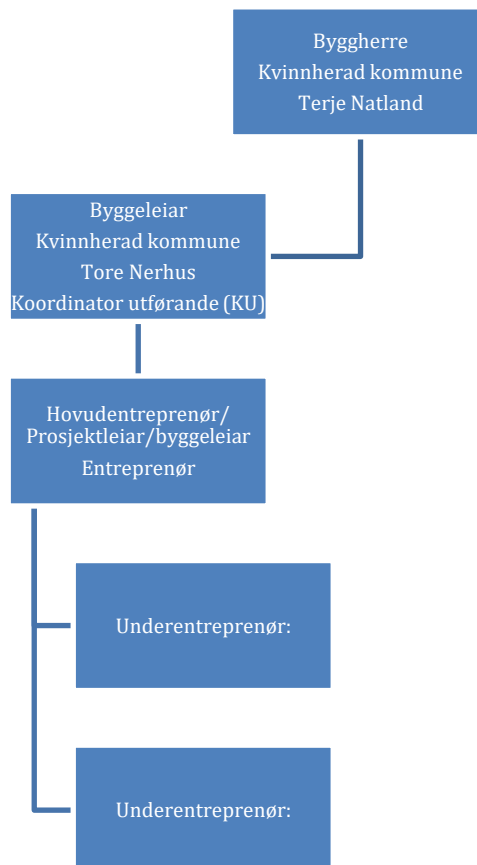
Byggherre
Kvinnherad kommune
Terje Natland

Byggeleiar
Kvinnherad kommune
Tore Nerhus
Koordinator utførande (KU)

Hovudentreprenør/
Prosjektleiar/byggeleiar
Entreprenør

Underentreprenør:

Underentreprenør: